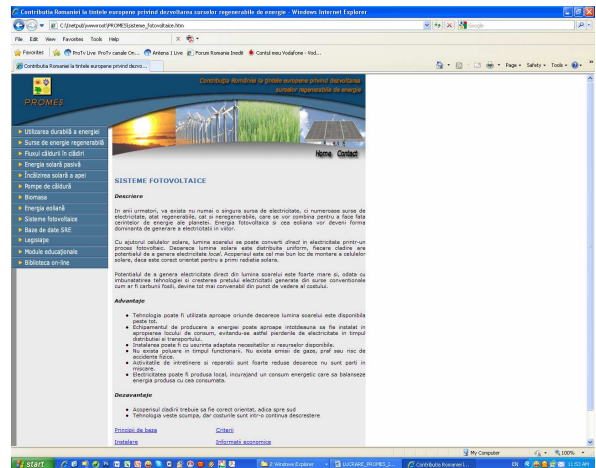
Contributia Romaniei la tintele europene privind dezvoltarea surselor regenerabile de energie - Windows Internet Explorer

C:\Inetpub\wwwroot\PROMES\sisteme_fotovoltaice.htm

Google

File Edit View Favorites Tools Help

Favorites ProTv Live ProTv canale On... Antena 1 Live Forum Romania Inedit Contul meu Vodafone - Vod...

Contributia Romaniei la tintele europene privind dezvo...

Page Safety Tools

Contributia Romaniei la tintele europene privind dezvoltarea surselor regenerabile de energie

PROMES

Utilizarea durabilă a energiei
Surse de energie regenerabilă
Fluxul căldurii în clădiri
Energia solară pasivă
Încălzirea solară a apei
Pompe de căldură
Biomasa
Energia eoliană
Sisteme fotovoltaice
Baze de date SRE
Legislaţie
Module educaţionale
Biblioteca on-line

Home Contact

SISTEME FOTOVOLTAICE

Descriere

In anii urmatori, va exista nu numai o singura sursa de electricitate, ci numeroase surse de electricitate, atat regenerabile, cat si neregenerabile, care se vor combina pentru a face fata cerintelor de energie ale planetei. Energia fotovoltaica si cea eoliana vor deveni forma dominanta de generare a electricitatii in viitor.

Cu ajutorul celulelor solare, lumina soarelui se poate converti direct in electricitate printr-un proces fotovoltaic. Deoarece lumina solara este distribuita uniform, fiecare cladire are potentialul de a genera electricitate local. Acoperisul este cel mai bun loc de montare a celulelor solare, daca este corect orientat pentru a primi radiatia solara.

Potentialul de a genera electricitate direct din lumina soarelui este foarte mare si, odata cu imbunatatirea tehnologiei si cresterea pretului electricitatii generate din surse conventionale cum ar fi carbuni fosili, devine tot mai convenabil din punct de vedere al costului.

Advantaje

• Tehnologia poate fi utilizata aproape oriunde deoarece lumina soarelui este disponibila peste tot.
• Echipamentul de producere a energiei poate aproape intotdeauna sa fie instalat in apropierea locului de consum, evitandu-se astfel pierderile de electricitate in timpul distributiei si transportului.
• Instalarea poate fi cu usurinta adaptata necesitatilor si resurselor disponibile.
• Nu exista poluare in timpul functionarii. Nu exista emisii de gaze, praf sau risc de accidente fizice.
• Activitatile de intretinere si reparatii sunt foarte reduse deoarece nu sunt parti in miscare.
• Electricitatea poate fi produsa local, incurajand un consum energetic care sa balanseze energia produsa cu cea consumata.

Dezavantaje

• Acoperisul cladirii trebuie sa fie corect orientat, adica spre sud
• Tehnologia veste scumpa, dar costurile sunt intr-o continua descrestere

Principii de baza Criterii
Instalare Informatii economice

My Computer 100%

start 2 Windows Explorer LUCRARE_PROMES_S... Contributia Romaniei l... EN 11:53 AM